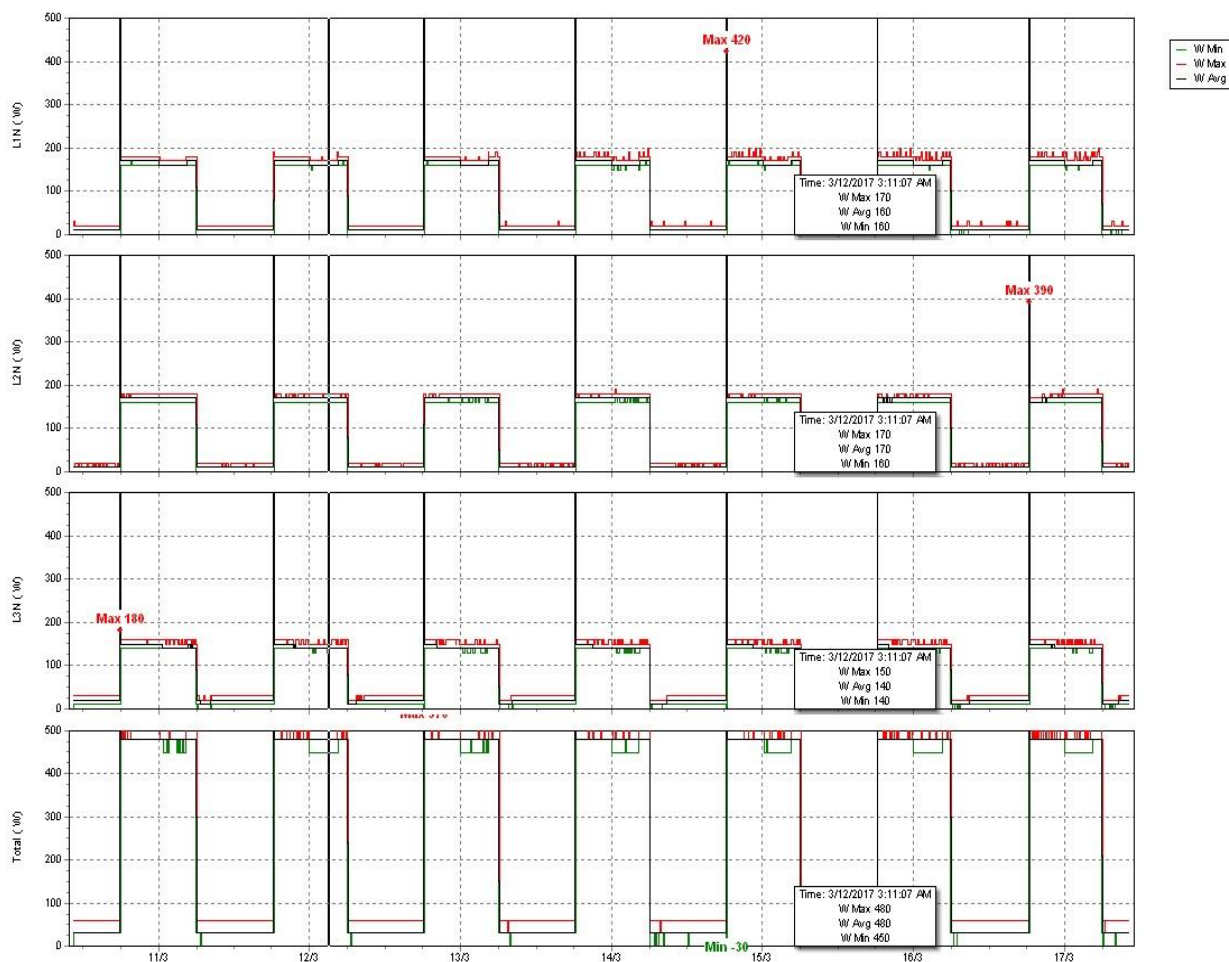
W Min
W Max
W Avg

L1N ( W)
500
400
300
200
100
0
Max 420
Time: 3/12/2017 3:11:07 AM
W Max 170
W Avg 160
W Min 160

L2N ( W)
500
400
300
200
100
0
Max 390
Time: 3/12/2017 3:11:07 AM
W Max 170
W Avg 170
W Min 160

L3N ( W)
500
400
300
200
100
0
Max 180
Time: 3/12/2017 3:11:07 AM
W Max 150
W Avg 140
W Min 140
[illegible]

Total ( W)
500
400
300
200
100
0
Time: 3/12/2017 3:11:07 AM
W Max 480
W Avg 480
W Min 450
Min -30

11/3
12/3
13/3
14/3
15/3
16/3
17/3